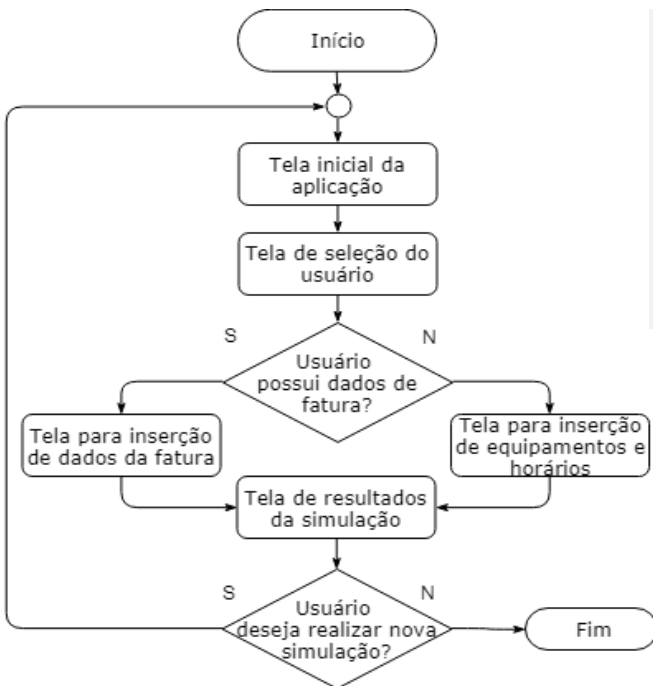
Início

Tela inicial da aplicação

Tela de seleção do usuário

S

N

Usuário possui dados de fatura?

Tela para inserção de dados da fatura

Tela para inserção de equipamentos e horários

Tela de resultados da simulação

S

N

Usuário deseja realizar nova simulação?

Fim